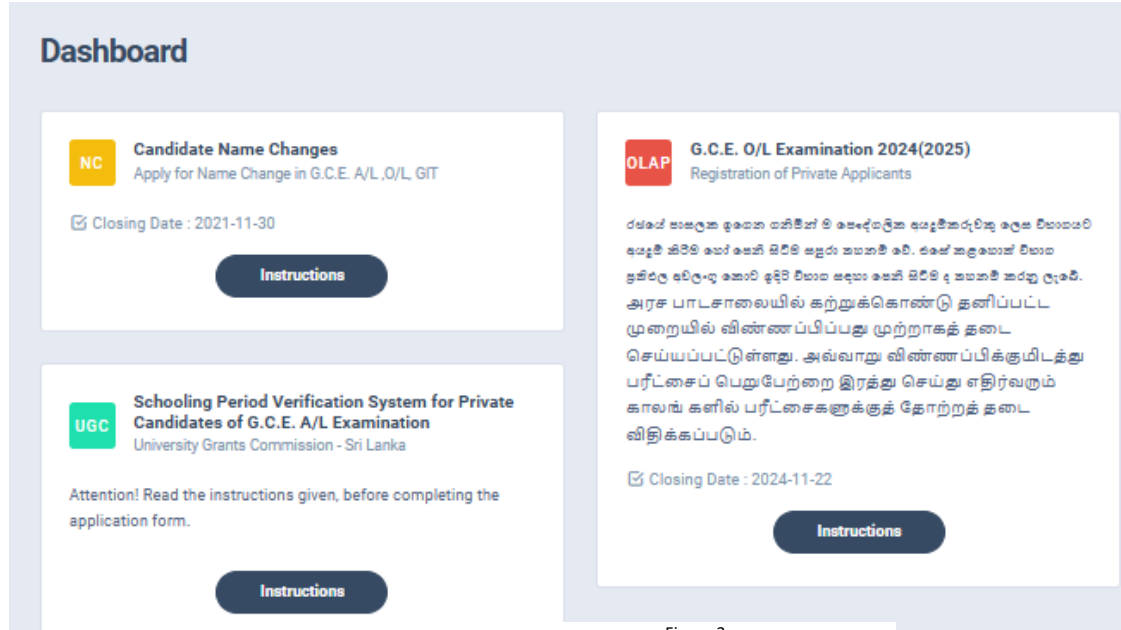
Dashboard

NC

Candidate Name Changes

Apply for Name Change in G.C.E. A/L ,O/L, GIT

Closing Date : 2021-11-30

Instructions

UGC

Schooling Period Verification System for Private Candidates of G.C.E. A/L Examination

University Grants Commission - Sri Lanka

Attention! Read the instructions given, before completing the application form.

Instructions

OLAP

G.C.E. O/L Examination 2024(2025)

Registration of Private Applicants

රජයේ පාසලක ඉගෙන ගනිමින් ම පෞද්ගලික අයදුම්කරුවකු ලෙස විභාගයට අයදුම් කිරීම හෝ පෙනී සිටීම සපුරා තහනම් වේ. එසේ කළහොත් විභාග ප්‍රතිඵල අවලංගු කොට ඉදිරි විභාග සඳහා පෙනී සිටීම ද තහනම් කරනු ලැබේ.
அரச பாடசாலையில் கற்றுக்கொண்டு தனிப்பட்ட முறையில் விண்ணப்பிப்பது முற்றாகத் தடை செய்யப்பட்டுள்ளது. அவ்வாறு விண்ணப்பிக்குமிடத்து பரீட்சைப் பெறுபேற்றை இரத்து செய்து எதிர்வரும் காலங் களில் பரீட்சைகளுக்குத் தோற்றத் தடை விதிக்கப்படும்.

Closing Date : 2024-11-22

Instructions

Figure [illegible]